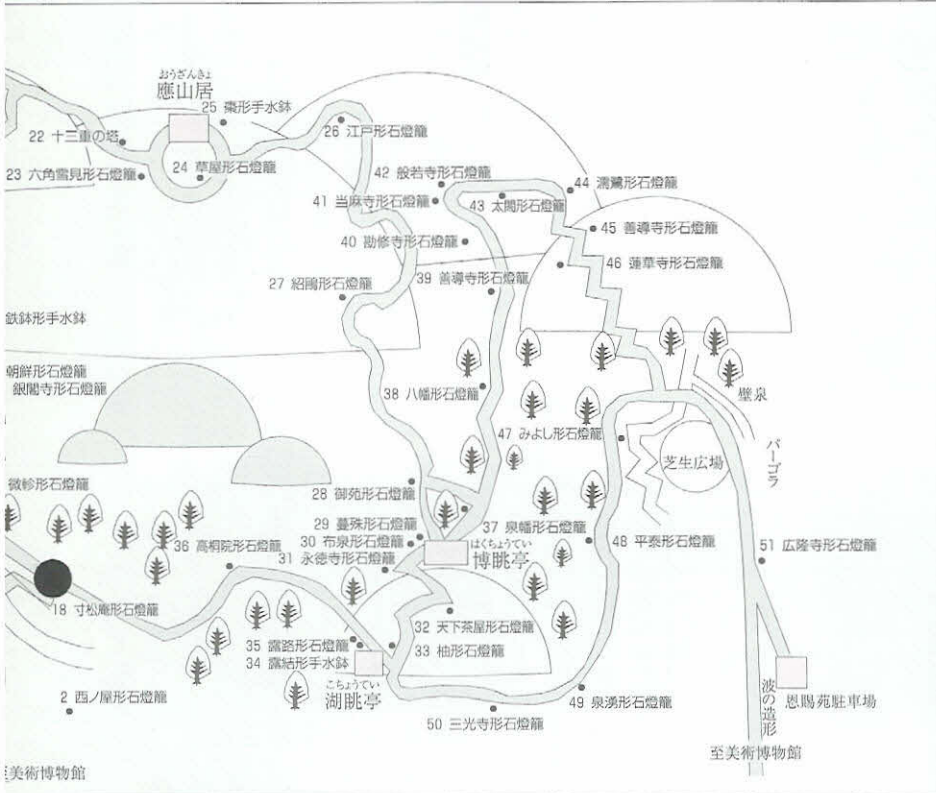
おうざんきょ
應山居
25 棗形手水鉢
22 十三重の塔
26 江戸形石燈籠
23 六角雪見形石燈籠
24 草屋形石燈籠
42 般若寺形石燈籠
44 清鷺形石燈籠
41 当麻寺形石燈籠
43 太閤形石燈籠
45 善導寺形石燈籠
40 勧修寺形石燈籠
46 蓮華寺形石燈籠
27 紹鴎形石燈籠
39 善導寺形石燈籠
鉄鉢形手水鉢
朝鮮形石燈籠
銀閣寺形石燈籠
38 八幡形石燈籠
壁泉
47 みよし形石燈籠
パーゴラ
芝生広場
微妙形石燈籠
28 御苑形石燈籠
29 蔓殊形石燈籠
37 泉幡形石燈籠
36 高桐院形石燈籠
30 布泉形石燈籠
はくちょうてい
博眺亭
48 平泰形石燈籠
51 広隆寺形石燈籠
31 永徳寺形石燈籠
18 寸松庵形石燈籠
32 天下茶屋形石燈籠
35 露路形石燈籠
33 柚形石燈籠
34 露結形手水鉢
波の造形
こちょうてい
湖眺亭
恩賜苑駐車場
2 西ノ屋形石燈籠
49 泉湧形石燈籠
50 三光寺形石燈籠
至美術博物館
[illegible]美術博物館